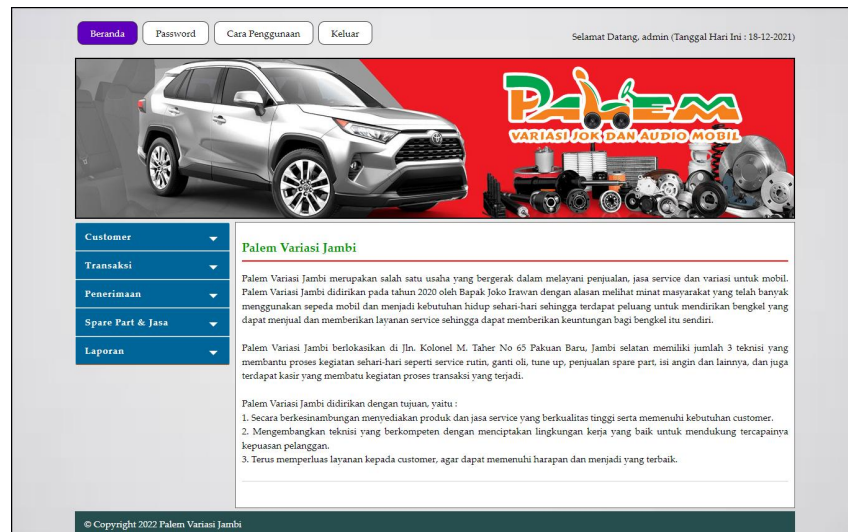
Beranda Password Cara Penggunaan Keluar

Selamat Datang, admin (Tanggal Hari Ini : 18-12-2021)

PALEM
VARIASI JOK DAN AUDIO MOBIL

Customer
Transaksi
Penerimaan
Spare Part & Jasa
Laporan

Palem Variasi Jambi

Palem Variasi Jambi merupakan salah satu usaha yang bergerak dalam melayani penjualan, jasa service dan variasi untuk mobil. Palem Variasi Jambi didirikan pada tahun 2020 oleh Bapak Joko Irawan dengan alasan melihat minat masyarakat yang telah banyak menggunakan sepeda mobil dan menjadi kebutuhan hidup sehari-hari sehingga terdapat peluang untuk mendirikan bengkel yang dapat menjual dan memberikan layanan service sehingga dapat memberikan keuntungan bagi bengkel itu sendiri.

Palem Variasi Jambi berlokasikan di Jln. Kolonel M. Taher No 65 Pakuan Baru, Jambi selatan memiliki jumlah 3 teknisi yang membantu proses kegiatan sehari-hari seperti service rutin, ganti oli, tune up, penjualan spare part, isi angin dan lainnya, dan juga terdapat kasir yang membatu kegiatan proses transaksi yang terjadi.

Palem Variasi Jambi didirikan dengan tujuan, yaitu :
1. Secara berkesinambungan menyediakan produk dan jasa service yang berkualitas tinggi serta memenuhi kebutuhan customer.
2. Mengembangkan teknisi yang berkompeten dengan menciptakan lingkungan kerja yang baik untuk mendukung tercapainya kepuasan pelanggan.
3. Terus memperluas layanan kepada customer, agar dapat memenuhi harapan dan menjadi yang terbaik.

© Copyright 2022 Palem Variasi Jambi